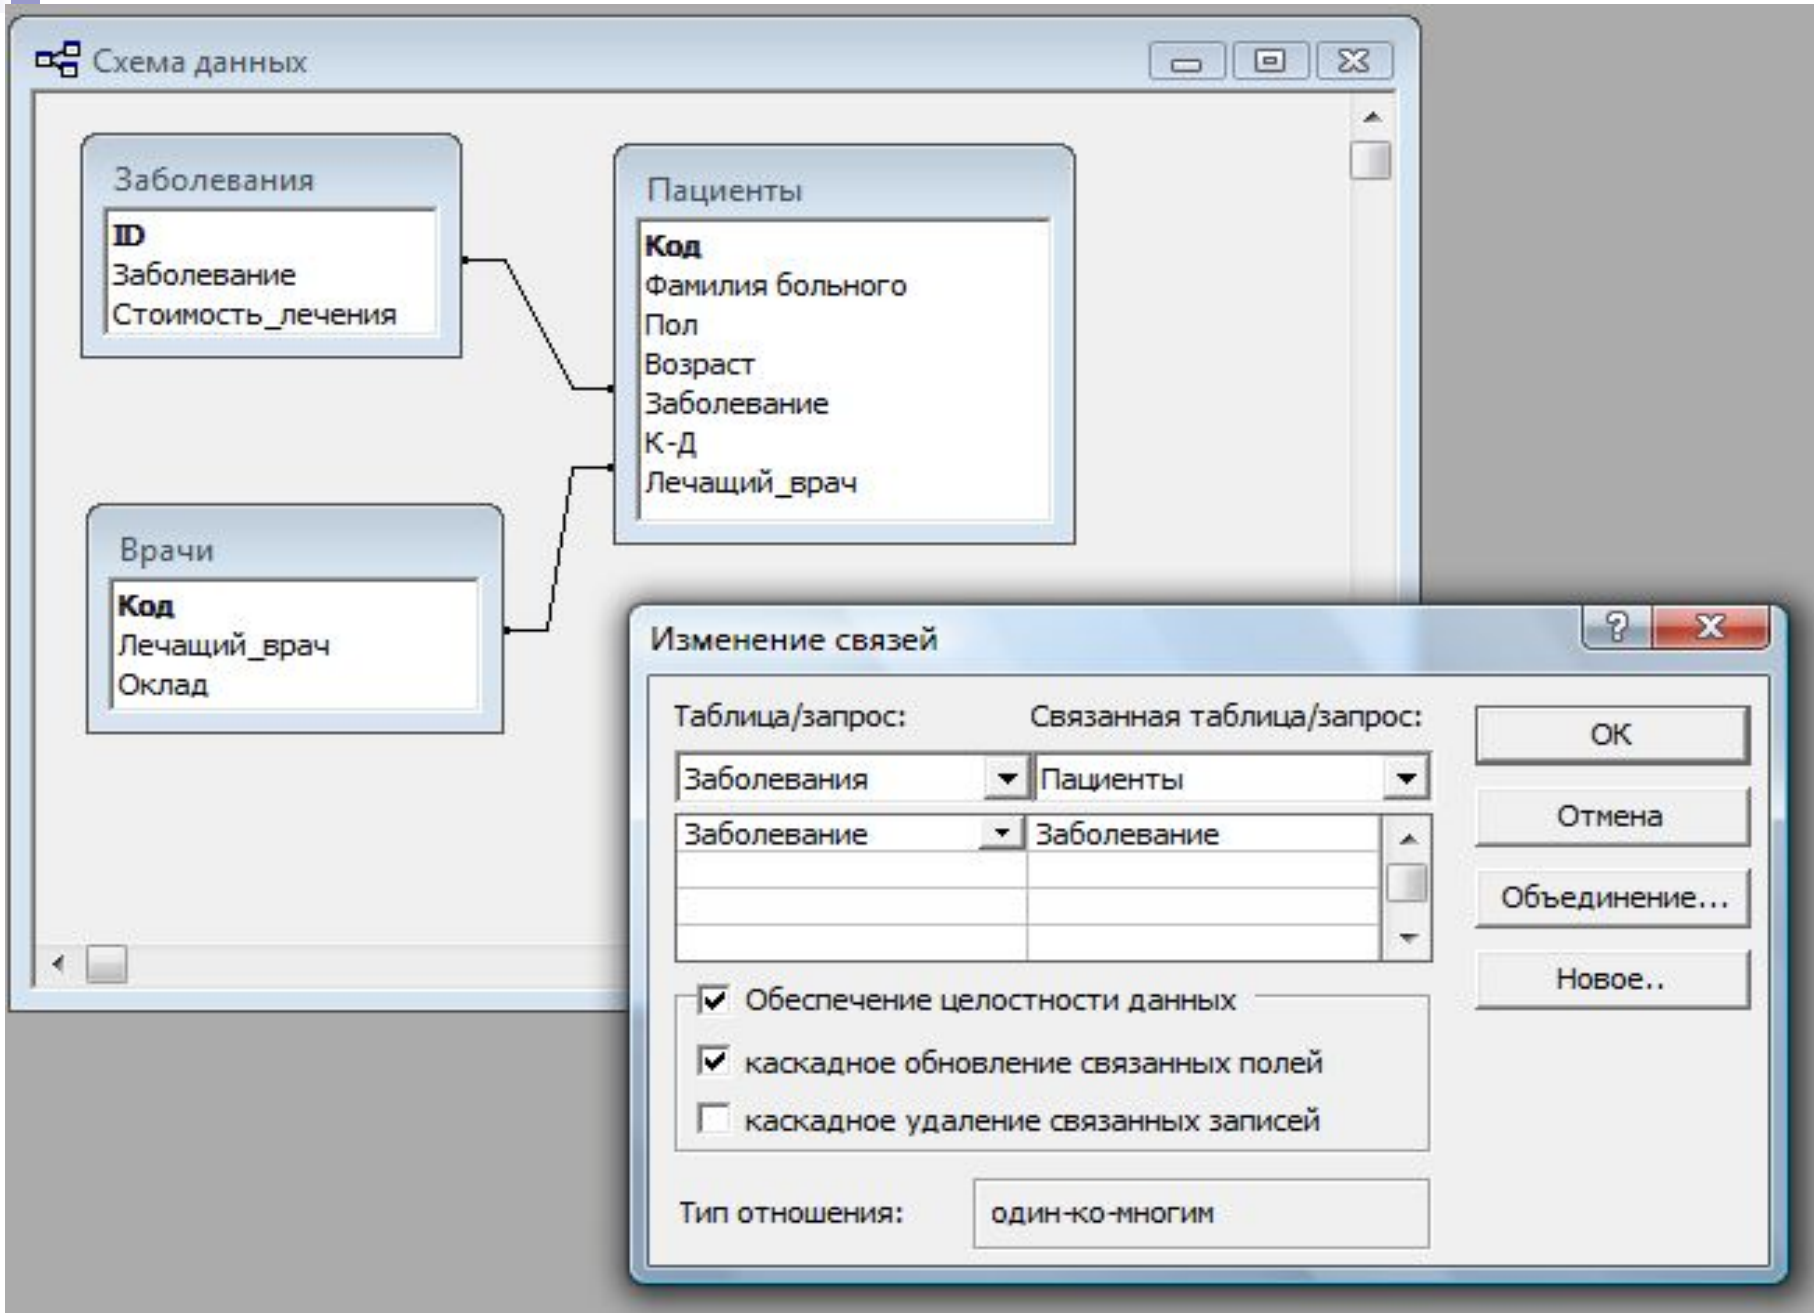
Схема данных

Заболевания
ID
Заболевание
Стоимость_лечения

Пациенты
Код
Фамилия больного
Пол
Возраст
Заболевание
К-Д
Лечащий_врач

Врачи
Код
Лечащий_врач
Оклад

Изменение связей

Таблица/запрос:
Связанная таблица/запрос:

| Заболевания | Пациенты |
|---|---|
| Заболевание | Заболевание |
| | |
| | |
| | |

OK
Отмена
Объединение...
Новое..

Обеспечение целостности данных
каскадное обновление связанных полей
каскадное удаление связанных записей

Тип отношения: один-ко-многим